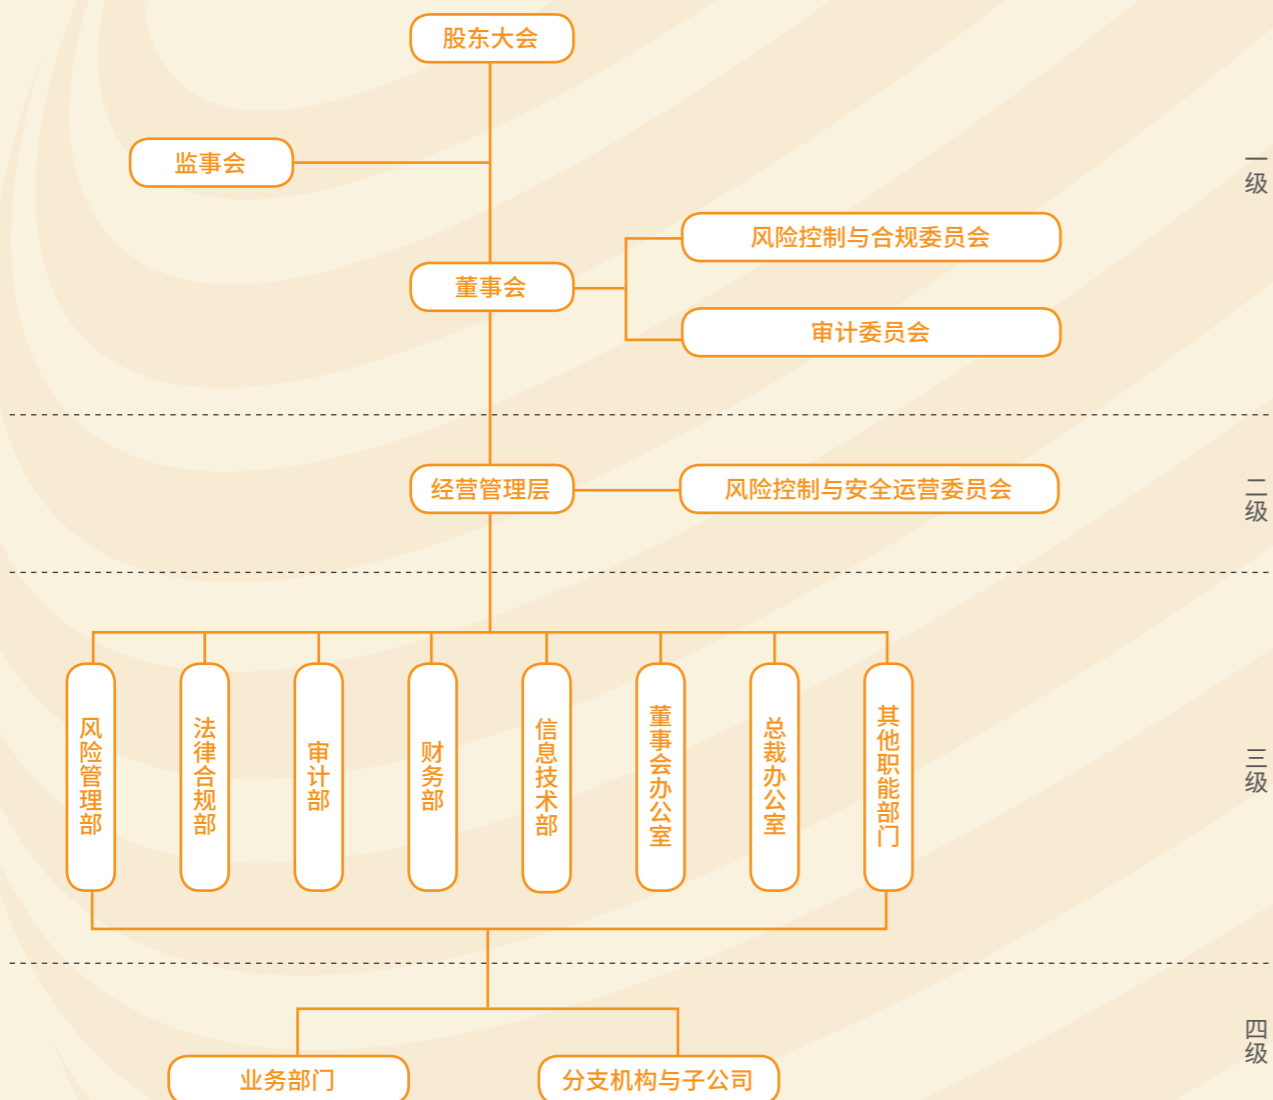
股东大会

监事会

一级

风险控制与合规委员会

董事会

审计委员会

经营管理层

风险控制与安全运营委员会

二级

风险管理部

法律合规部

审计部

财务部

信息技术部

董事会办公室

总裁办公室

其他职能部门

三级

四级

业务部门

分支机构与子公司